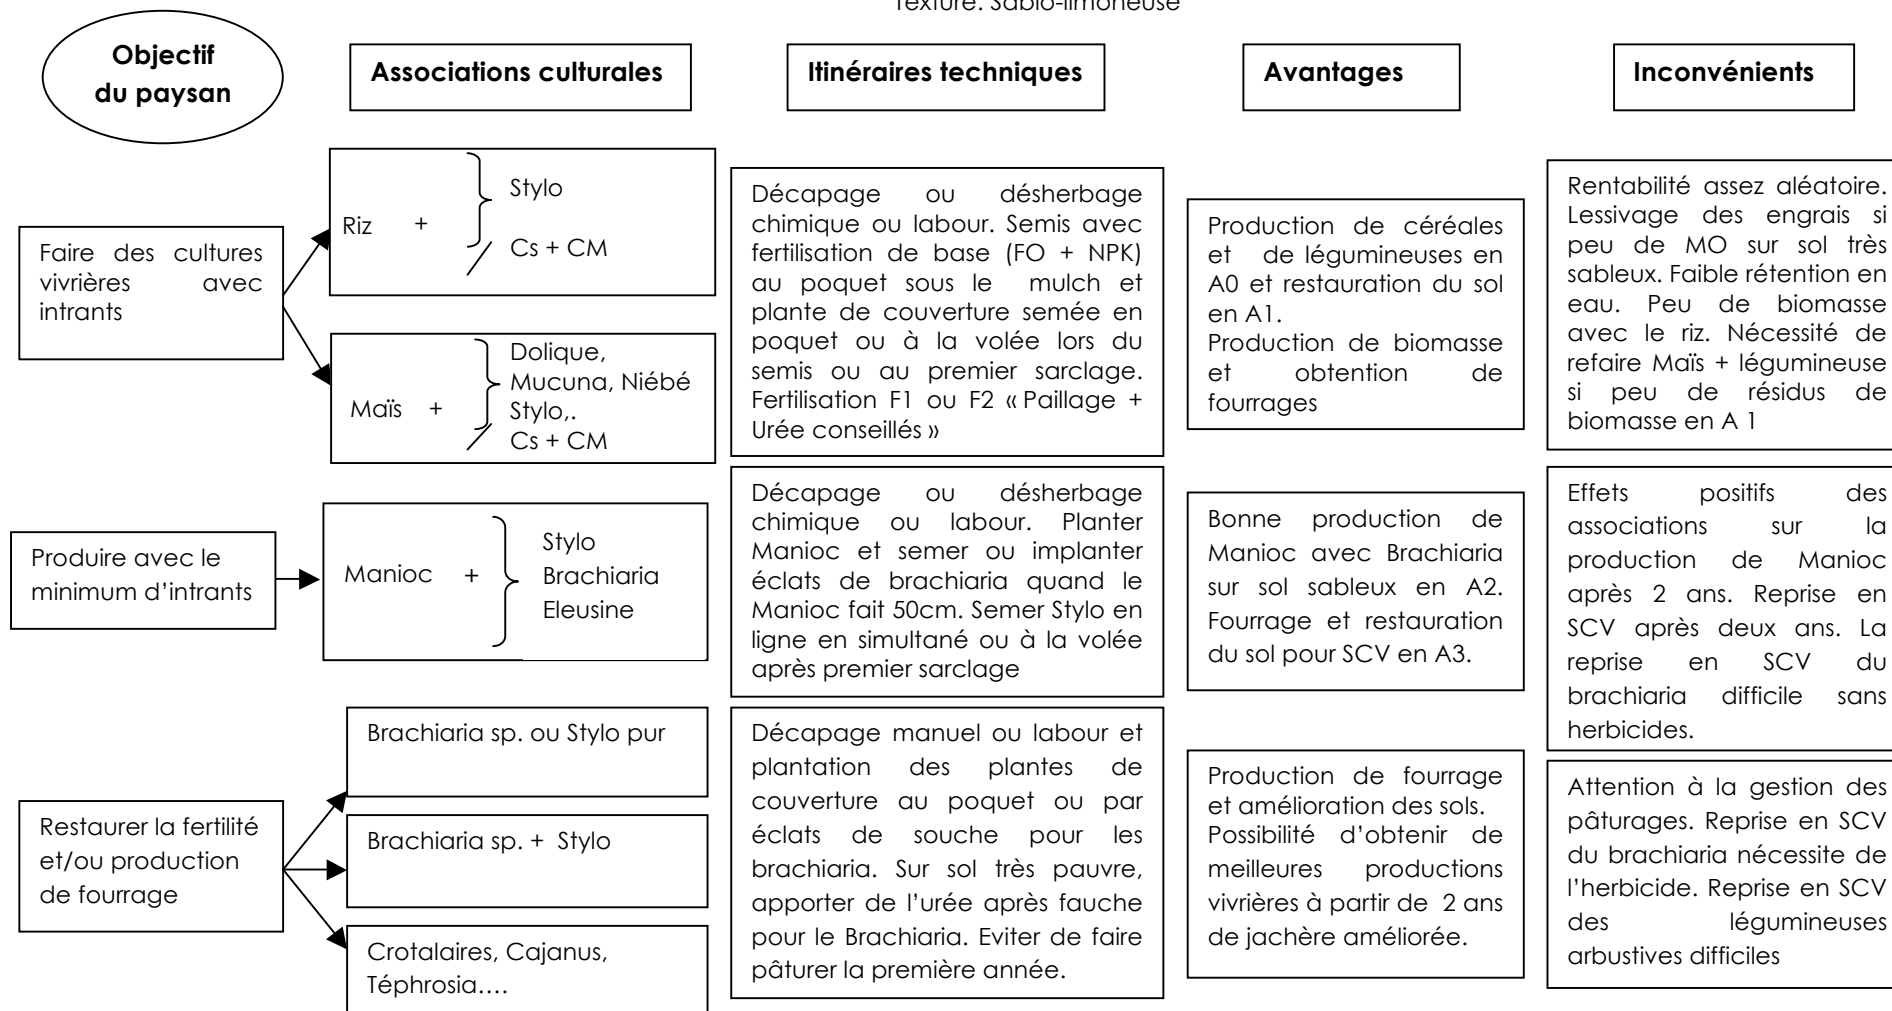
Texture: Sablo-limoneuse

Objectif du paysan

Associations culturales

Itinéraires techniques

Avantages

Inconvénients

Faire des cultures vivrières avec intrants

Riz + Stylo / Cs + CM

Décapage ou désherbage chimique ou labour. Semis avec fertilisation de base (FO + NPK) au poquet sous le mulch et plante de couverture semée en poquet ou à la volée lors du semis ou au premier sarclage. Fertilisation F1 ou F2 « Paillage + Urée conseillés »

Production de céréales et de légumineuses en A0 et restauration du sol en A1.
Production de biomasse et obtention de fourrages

Rentabilité assez aléatoire. Lessivage des engrais si peu de MO sur sol très sableux. Faible rétention en eau. Peu de biomasse avec le riz. Nécessité de refaire Maïs + légumineuse si peu de résidus de biomasse en A 1

Maïs + Dolique, Mucuna, Niébé Stylo,. / Cs + CM

Produire avec le minimum d'intrants

Manioc + Stylo Brachiaria Eleusine

Décapage ou désherbage chimique ou labour. Planter Manioc et semer ou implanter éclats de brachiaria quand le Manioc fait 50cm. Semer Stylo en ligne en simultané ou à la volée après premier sarclage

Bonne production de Manioc avec Brachiaria sur sol sableux en A2. Fourrage et restauration du sol pour SCV en A3.

Effets positifs des associations sur la production de Manioc après 2 ans. Reprise en SCV après deux ans. La reprise en SCV du brachiaria difficile sans herbicides.

Restaurer la fertilité et/ou production de fourrage

Brachiaria sp. ou Stylo pur

Brachiaria sp. + Stylo

Crotalaires, Cajanus, Téphrosia….

Décapage manuel ou labour et plantation des plantes de couverture au poquet ou par éclats de souche pour les brachiaria. Sur sol très pauvre, apporter de l'urée après fauche pour le Brachiaria. Eviter de faire pâturer la première année.

Production de fourrage et amélioration des sols. Possibilité d'obtenir de meilleures productions vivrières à partir de 2 ans de jachère améliorée.

Attention à la gestion des pâturages. Reprise en SCV du brachiaria nécessite de l'herbicide. Reprise en SCV des légumineuses arbustives difficiles